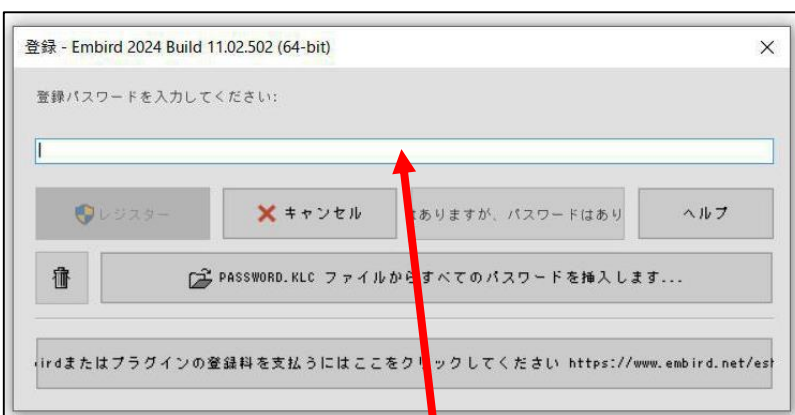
登録 - Embird 2024 Build 11.02.502 (64-bit)

×

登録パスワードを入力してください:

レジスター

キャンセル

てありますが、パスワードはあり

ヘルプ

PASSWORD.KLC ファイルからすべてのパスワードを挿入します...

irdまたはプラグインの登録料を支払うにはここをクリックしてください https://www.embird.net/esh